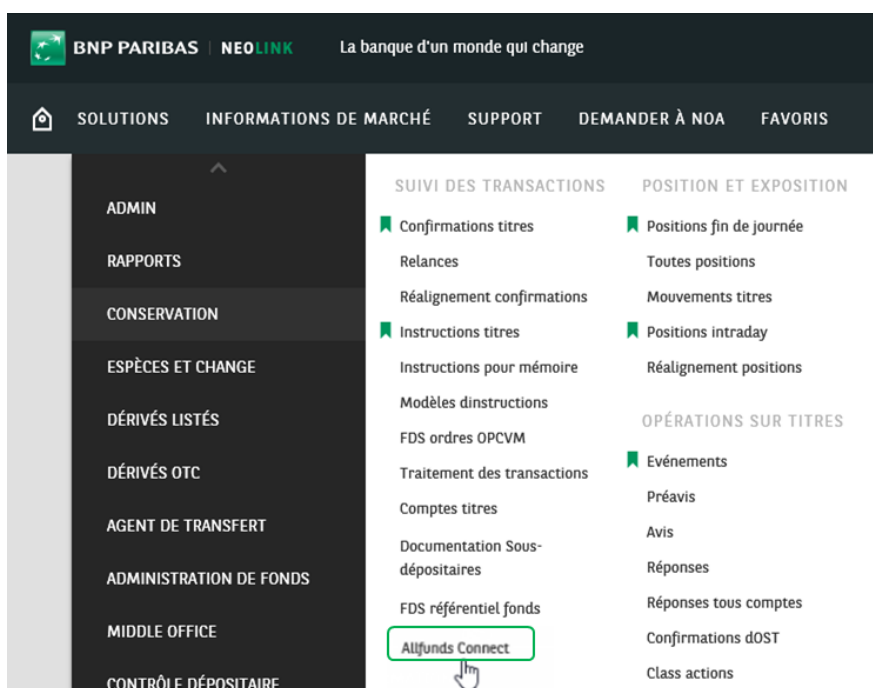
BNP PARIBAS | NEOLINK La banque d'un monde qui change

SOLUTIONS INFORMATIONS DE MARCHÉ SUPPORT DEMANDER À NOA FAVORIS

ADMIN
RAPPORTS
CONSERVATION
ESPÈCES ET CHANGE
DÉRIVÉS LISTÉS
DÉRIVÉS OTC
AGENT DE TRANSFERT
ADMINISTRATION DE FONDS
MIDDLE OFFICE
CONTRÔLE DÉPOSITAIRE

SUIVI DES TRANSACTIONS
Confirmations titres
Relances
Réalignement confirmations
Instructions titres
Instructions pour mémoire
Modèles dinstructions
FDS ordres OPCVM
Traitement des transactions
Comptes titres
Documentation Sous-dépositaires
FDS référentiel fonds
Allfunds Connect

POSITION ET EXPOSITION
Positions fin de journée
Toutes positions
Mouvements titres
Positions intraday
Réalignement positions

OPÉRATIONS SUR TITRES
Evénements
Préavis
Avis
Réponses
Réponses tous comptes
Confirmations dOST
Class actions